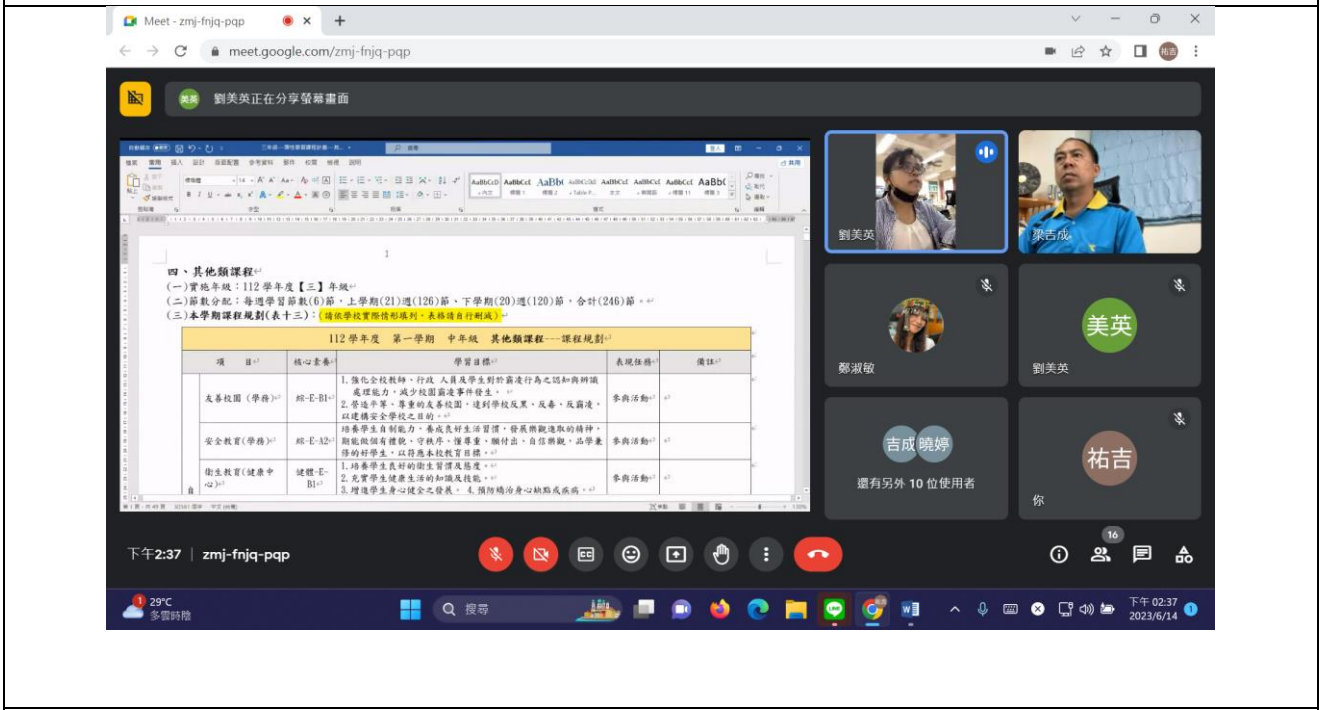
Meet - zmj-fnjq-pqp

meet.google.com/zmj-fnjq-pqp

美英 劉美英正在分享螢幕畫面

四、其他類課程
(一)實施年級：112 學年度【三】年級
(二)節數分配：每週學習節數(6)節，上學期(21)週(126)節、下學期(20)週(120)節，合計(246)節。
(三)本學期課程規劃(表十三)：(請依學校實際情形填列，表格請自行刪減)

112 學年度 第一學期 中年級 其他類課程---課程規劃

| 項目 | 核心素養 | 學習目標 | 表現任務 | 備註 |
|---|---|---|---|---|
| 友善校園(學務) | 綜-E-B1 | 1. 強化全校教師、行政人員及學生對於霸凌行為之認知與辨識處理能力，減少校園霸凌事件發生。 2. 營造平等、尊重的友善校園，達到學校反黑、反毒、反霸凌，以建構安全學校之目的。 | 參與活動 | |
| 安全教育(學務) | 綜-E-A2 | 培養學生自制能力，養成良好生活習慣，發展樂觀進取的精神，期能做個有禮貌、守秩序、懂尊重、願付出、自信樂觀、品學兼優的好學生，以符應本校教育目標。 | 參與活動 | |
| 衛生教育(健康中心) | 健體-E-B1 | 1. 培養學生良好的衛生習慣及態度。 2. 充實學生健康生活的知識及技能。 3. 增進學生身心健全之發展。 4. 預防矯治身心缺點或疾病。 | 參與活動 | |

劉美英
梁吉成
鄭淑敏
美英
劉美英
吉成 曉婷
還有另外 10 位使用者
祐吉
你

下午2:37 | zmj-fnjq-pqp

16

29°C
多雲時陰
搜尋
下午 02:37
2023/6/14